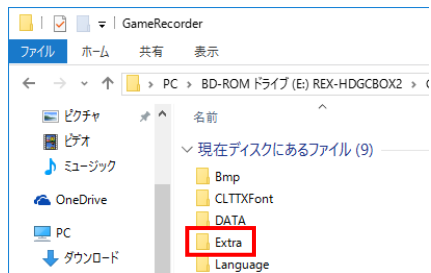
GameRecorder

ファイル ホーム 共有 表示

PC > BD-ROM ドライブ (E:) REX-HDGCBOX2 >

ピクチャ
ビデオ
ミュージック
OneDrive
PC
ダウンロード

名前

現在ディスクにあるファイル (9)

Bmp
CLTTXFont
DATA
Extra
Language